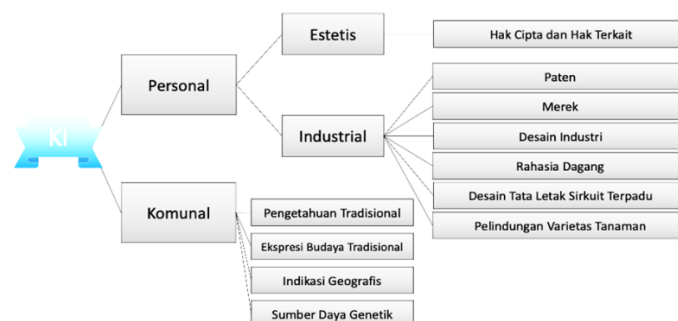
KI

Personal

Estetis

Hak Cipta dan Hak Terkait

Industrial

Paten

Merek

Desain Industri

Rahasia Dagang

Desain Tata Letak Sirkuit Terpadu

Pelindungan Varietas Tanaman

Komunal

Pengetahuan Tradisional

Ekspresi Budaya Tradisional

Indikasi Geografis

Sumber Daya Genetik